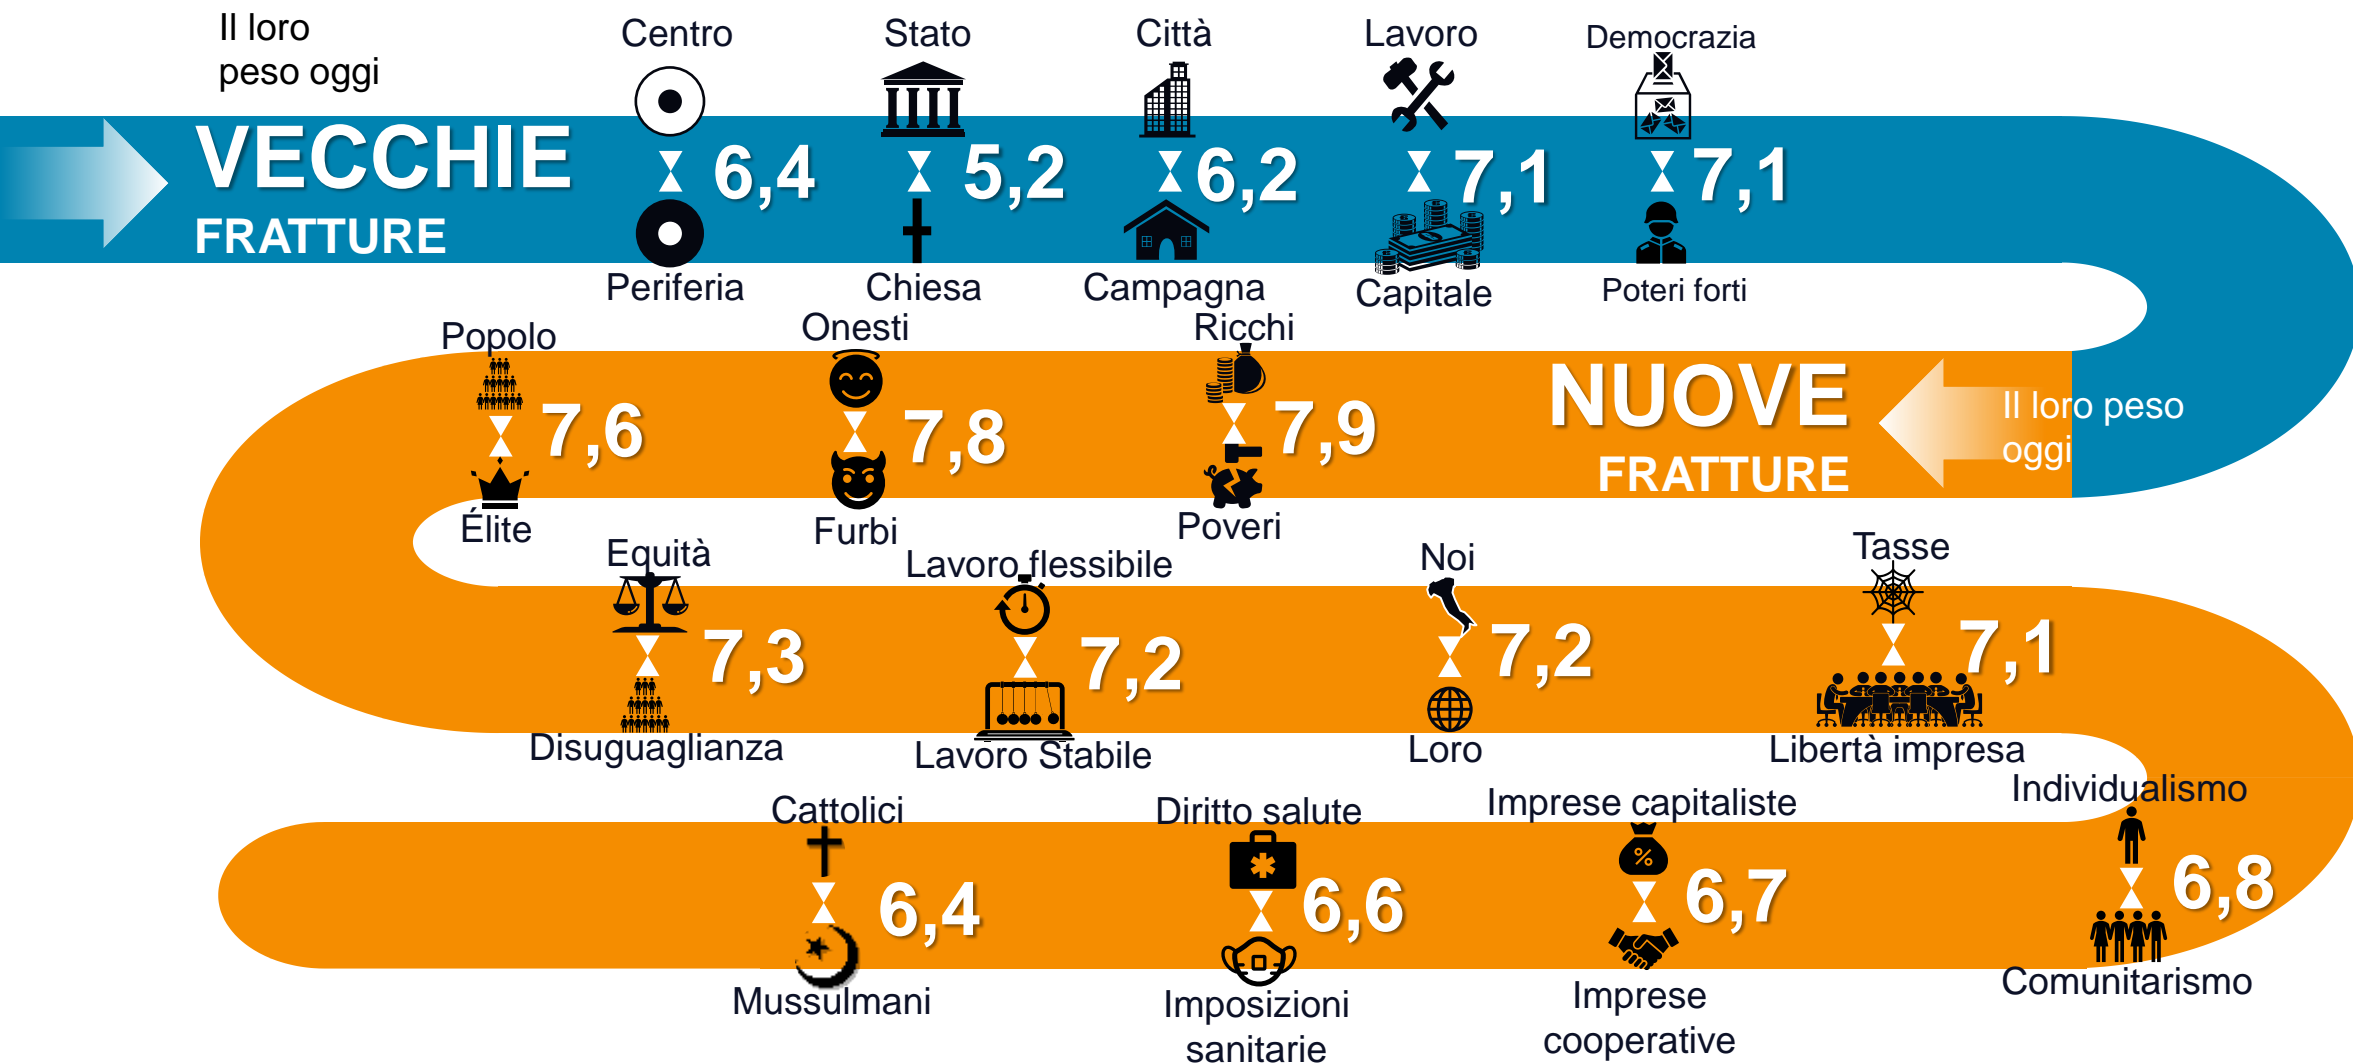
Il loro peso oggi

VECCHIE FRATTURE

Centro
6,4
Periferia

Stato
5,2
Chiesa

Città
6,2
Campagna

Lavoro
7,1
Capitale

Democrazia
7,1
Poteri forti

NUOVE FRATTURE

Il loro peso oggi

Popolo
7,6
Élite

Onesti
7,8
Furbi

Ricchi
7,9
Poveri

Equità
7,3
Disuguaglianza

Lavoro flessibile
7,2
Lavoro Stabile

Noi
7,2
Loro

Tasse
7,1
Libertà impresa

Cattolici
6,4
Mussulmani

Diritto salute
6,6
Imposizioni sanitarie

Imprese capitaliste
6,7
Imprese cooperative

Individualismo
6,8
Comunitarismo